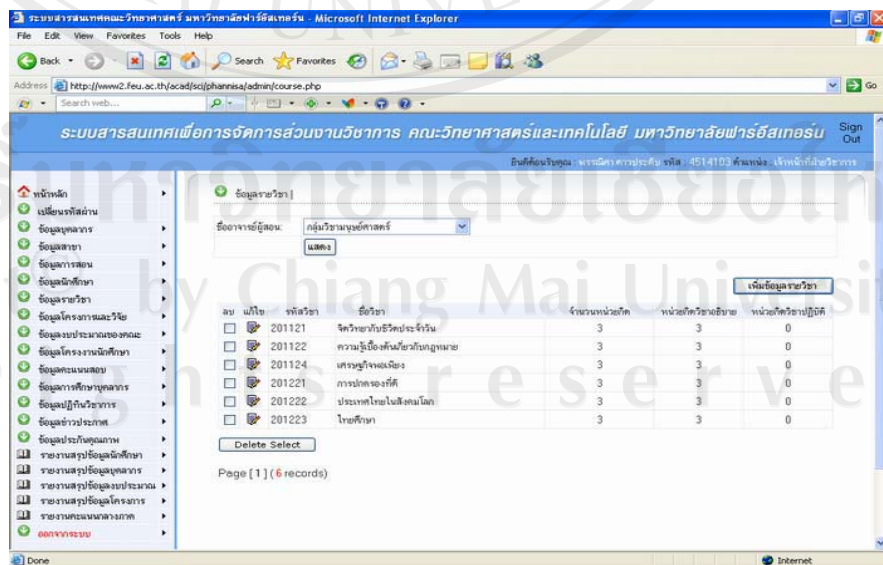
ระบบสารสนเทศคณะวิทยาศาสตร์ มหาวิทยาลัยฟาร์อีสเทอร์น - Microsoft Internet Explorer

File Edit View Favorites Tools Help

Back Search Favorites

Address http://www2.feu.ac.th/acad/sci/phannisa/admin/course.php Go

Search web...

ระบบสารสนเทศเพื่อการจัดการส่วนงานวิชาการ คณะวิทยาศาสตร์และเทคโนโลยี มหาวิทยาลัยฟาร์อีสเทอร์น Sign Out

ยินดีต้อนรับคุณ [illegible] รหัส 4514103 ตำแหน่ง เจ้าหน้าที่ฝ่ายวิชาการ

หน้าหลัก
เปลี่ยนรหัสผ่าน
ข้อมูลบุคลากร
ข้อมูลสาขา
ข้อมูลการสอน
ข้อมูลนักศึกษา
ข้อมูลรายวิชา
ข้อมูลโครงการและวิจัย
ข้อมูลงบประมาณของคณะ
ข้อมูลโครงงานนักศึกษา
ข้อมูลคะแนนสอบ
ข้อมูลการศึกษาบุคลากร
ข้อมูลปฏิทินวิชาการ
ข้อมูลข่าวประกาศ
ข้อมูลประกันคุณภาพ
รายงานสรุปข้อมูลนักศึกษา
รายงานสรุปข้อมูลบุคลากร
รายงานสรุปข้อมูลงบประมาณ
รายงานสรุปข้อมูลโครงการ
รายงานคะแนนกลางภาค
ออกจากระบบ

ข้อมูลรายวิชา |

ชื่ออาจารย์ผู้สอน: กลุ่มวิชามนุษย์ศาสตร์

แสดง

เพิ่มข้อมูลรายวิชา

| ลบ | แก้ไข | รหัสวิชา | ชื่อวิชา | จำนวนหน่วยกิต | หน่วยกิตวิชาอธิบาย | หน่วยกิตวิชาปฏิบัติ |
|---|---|---|---|---|---|---|
| | | 201121 | จิตวิทยากับชีวิตประจำวัน | 3 | 3 | 0 |
| | | 201122 | ความรู้เบื้องต้นเกี่ยวกับกฎหมาย | 3 | 3 | 0 |
| | | 201124 | เศรษฐกิจพอเพียง | 3 | 3 | 0 |
| | | 201221 | การปกครองที่ดี | 3 | 3 | 0 |
| | | 201222 | ประเทศไทยในสังคมโลก | 3 | 3 | 0 |
| | | 201223 | ไทยศึกษา | 3 | 3 | 0 |

Delete Select

Page [ 1 ] ( 6 records)

Done Internet

มหาวิทยาลัยเชียงใหม่ by Chiang Mai University s reserved